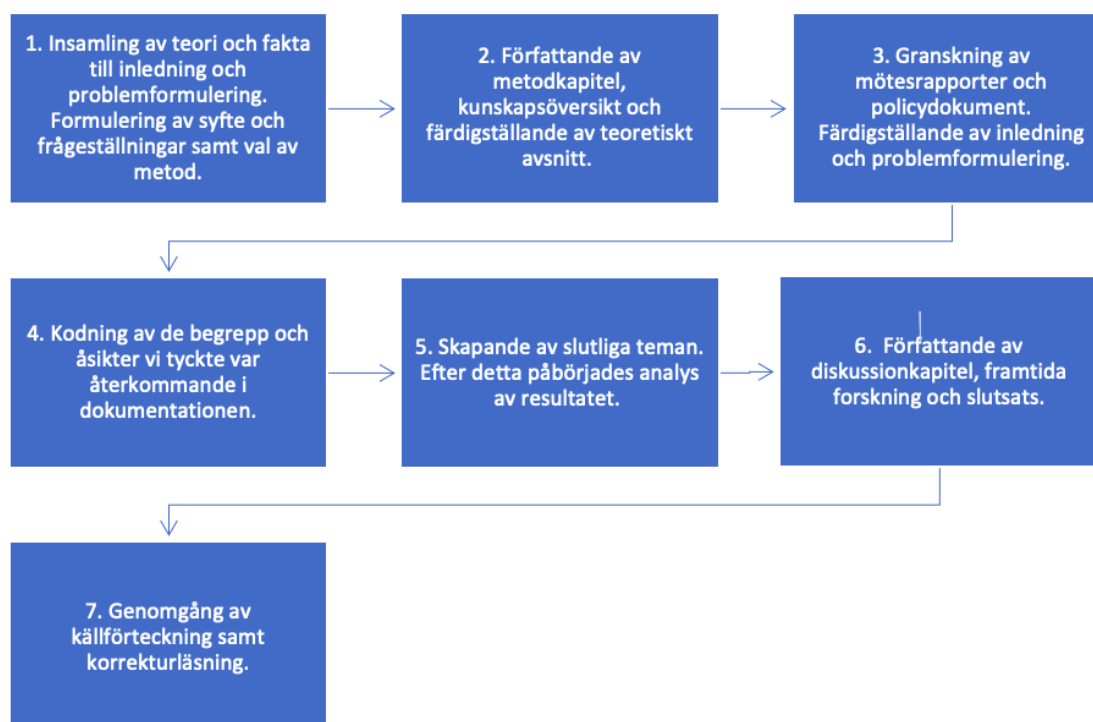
1. Insamling av teori och fakta till inledning och problemformulering. Formulering av syfte och frågeställningar samt val av metod.

2. Författande av metodkapitel, kunskapsöversikt och färdigställande av teoretiskt avsnitt.

3. Granskning av mötesrapporter och policydokument. Färdigställande av inledning och problemformulering.

4. Kodning av de begrepp och åsikter vi tyckte var återkommande i dokumentationen.

5. Skapande av slutliga teman. Efter detta påbörjades analys av resultatet.

6. Författande av diskussionkapitel, framtida forskning och slutsats.

7. Genomgång av källförteckning samt korrekturläsning.